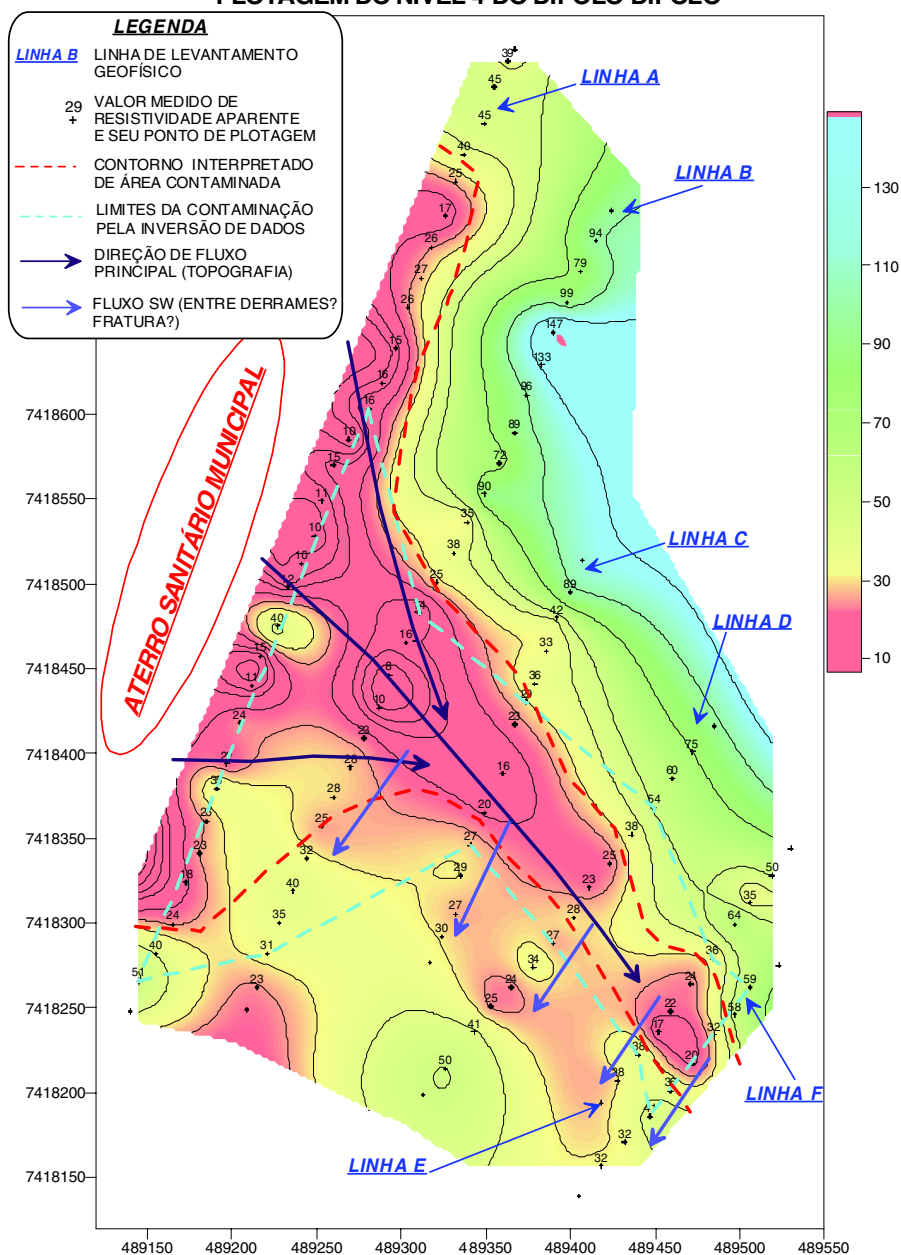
PLOTAGEM DO NÍVEL 4 DO DIPOLO-DIPOLO

LEGENDA

LINHA B LINHA DE LEVANTAMENTO GEOFÍSICO

29 VALOR MEDIDO DE RESISTIVIDADE APARENTE E SEU PONTO DE PLOTAGEM

CONTORNO INTERPRETADO DE ÁREA CONTAMINADA

LIMITES DA CONTAMINAÇÃO PELA INVERSÃO DE DADOS

DIREÇÃO DE FLUXO PRINCIPAL (TOPOGRAFIA)

FLUXO SW (ENTRE DERRAMES? FRATURA?)

ATERRO SANITÁRIO MUNICIPAL

LINHA A
LINHA B
LINHA C
LINHA D
LINHA E
LINHA F

39 45 45 40 25 17 26 27 26 15 16 16 10 15 1 10 10 12 40 14 15 11 16 8 10 24 23 21 37 21 23 18 24 40 51 28 28 25 32 40 35 31 23 94 79 99 147 133 96 89 72 90 35 38 25 89 42 33 36 22 23 16 20 27 29 27 30 28 27 34 24 25 41 50 25 23 38 54 60 75 50 35 64 36 59 58 24 22 17 32 20 38 38 32 32 32 32

7418600
7418550
7418500
7418450
7418400
7418350
7418300
7418250
7418200
7418150

489150 489200 489250 489300 489350 489400 489450 489500 489550

130
110
90
70
50
30
10